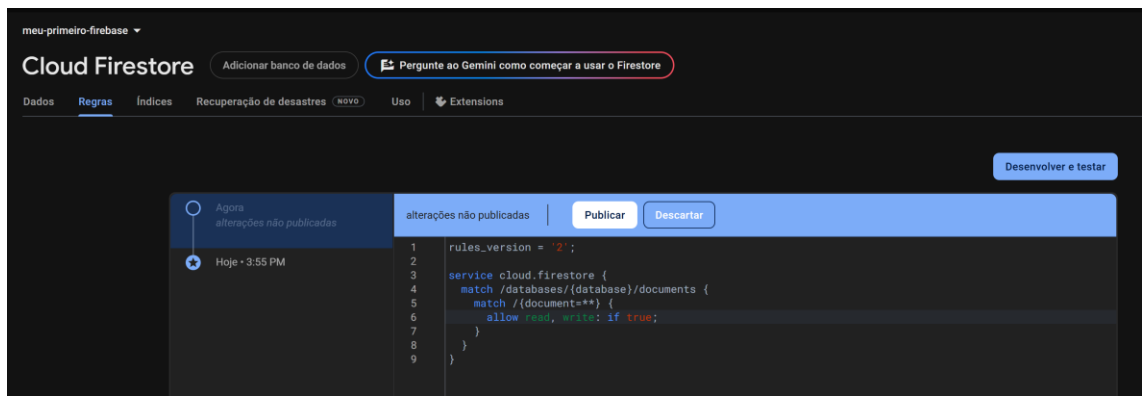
meu-primeiro-firebase ▾

Cloud Firestore

Adicionar banco de dados

Pergunte ao Gemini como começar a usar o Firestore

Dados Regras Índices Recuperação de desastres NOVO Uso Extensions

Desenvolver e testar

Agora
alterações não publicadas

Hoje • 3:55 PM

alterações não publicadas

Publicar

Descartar

1 rules_version = '2';
2
3 service cloud.firestore {
4 match /databases/{database}/documents {
5 match /{document=**} {
6 allow read, write: if true;
7 }
8 }
9 }